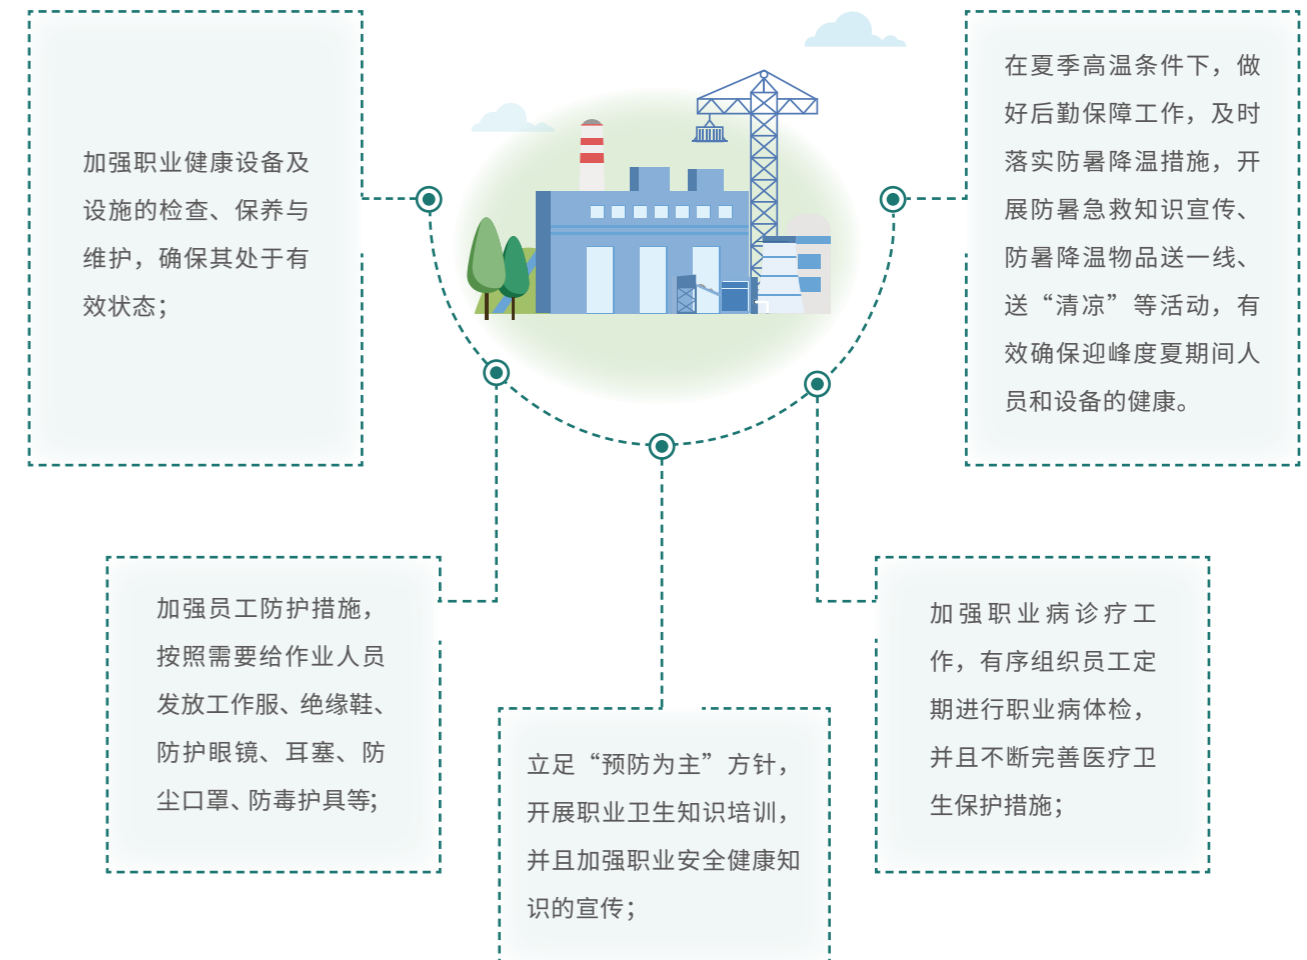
加强职业健康设备及设施的检查、保养与维护，确保其处于有效状态；

在夏季高温条件下，做好后勤保障工作，及时落实防暑降温措施，开展防暑急救知识宣传、防暑降温物品送一线、送“清凉”等活动，有效确保迎峰度夏期间人员和设备的健康。

加强员工防护措施，按照需要给作业人员发放工作服、绝缘鞋、防护眼镜、耳塞、防尘口罩、防毒护具等;

立足“预防为主”方针，开展职业卫生知识培训，并且加强职业安全健康知识的宣传；

加强职业病诊疗工作，有序组织员工定期进行职业病体检，并且不断完善医疗卫生保护措施；